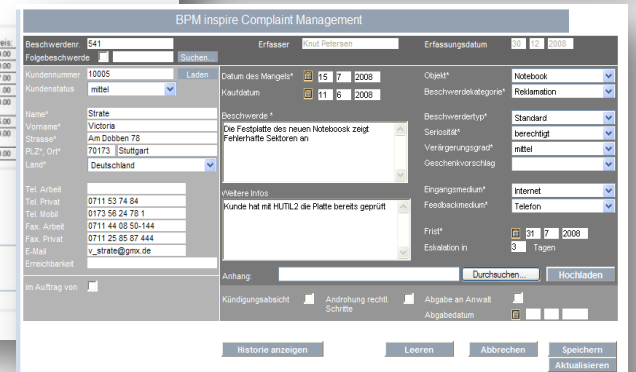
eis:
.00
.00
.00
.00
.00
.00
.00
.00

BPM inspire Complaint Management

Beschwerdenr. 541
Folgebeschwerde
Suchen...
Erfasser Knut Petersen
Erfassungsdatum 30 12 2008

Kundennummer 10005
Laden
Kundenstatus mittel

Name* Strate
Vorname* Victoria
Strasse* Am Dobben 78
PLZ*, Ort* 70173 Stuttgart
Land* Deutschland

Tel. Arbeit
Tel. Privat 0711 53 74 84
Tel. Mobil 0173 56 24 78 1
Fax. Arbeit 0711 44 08 50-144
Fax. Privat 0711 25 85 87 444
E-Mail v_strate@gmx.de
Erreichbarkeit

Im Auftrag von

Datum des Mangels* 15 7 2008
Kaufdatum 11 6 2008

Beschwerde * Die Festplatte des neuen Noteboosk zeigt Fehlerhafte Sektoren an

Weitere Infos Kunde hat mit HUTIL2 die Platte bereits geprüft

Objekt* Notebook
Beschwerdekategorie* Reklamation
Beschwerdertyp* Standard
Seriosität* berechtigt
Verärgerungsgrad* mittel
Geschenkvorschlag

Eingangsmedium* Internet
Feedbackmedium* Telefon

Frist* 31 7 2008
Eskalation in 3 Tagen

Anhang:
Durchsuchen...
Hochladen

Kündigungsabsicht
Androhung rechtl. Schritte
Abgabe an Anwalt
Abgabedatum

Historie anzeigen
Leeren
Abbrechen
Speichern
Aktualisieren